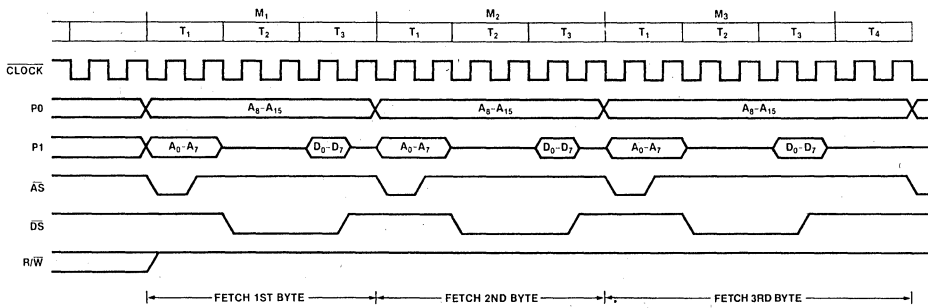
$M_1$ $M_2$ $M_3$

$T_1$ $T_2$ $T_3$ $T_1$ $T_2$ $T_3$ $T_1$ $T_2$ $T_3$ $T_4$

$\overline{CLOCK}$

P0 $A_8$–$A_{15}$ $A_8$–$A_{15}$ $A_8$–$A_{15}$

P1 $A_0$–$A_7$ $D_0$–$D_7$ $A_0$–$A_7$ $D_0$–$D_7$ $A_0$–$A_7$ $D_0$–$D_7$

$\overline{AS}$

$\overline{DS}$

$R/\overline{W}$

FETCH 1ST BYTE FETCH 2ND BYTE FETCH 3RD BYTE